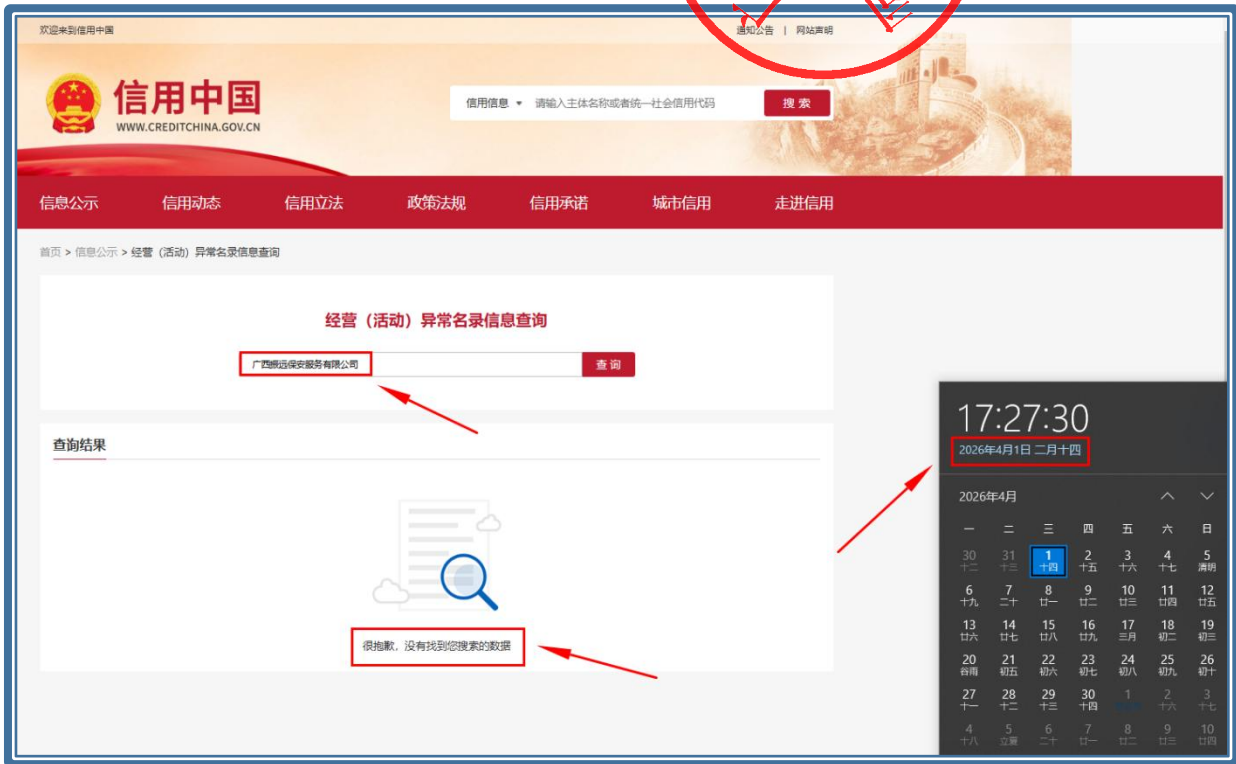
欢迎来到信用中国

通知公告 | 网站声明

信用中国
WWW.CREDITCHINA.GOV.CN

信用信息 ▾ 请输入主体名称或者统一社会信用代码 搜索

信息公示 信用动态 信用立法 政策法规 信用承诺 城市信用 走进信用

首页 > 信息公示 > 经营（活动）异常名录信息查询

经营（活动）异常名录信息查询

广西振远保安服务有限公司 查询

查询结果

很抱歉，没有找到您搜索的数据

17:27:30
2026年4月1日 二月十四

2026年4月

| 一 | 二 | 三 | 四 | 五 | 六 | 日 |
|---|---|---|---|---|---|---|
| 30 十二 | 31 十三 | 1 十四 | 2 十五 | 3 十六 | 4 十七 | 5 清明 |
| 6 十九 | 7 二十 | 8 廿一 | 9 廿二 | 10 廿三 | 11 廿四 | 12 廿五 |
| 13 廿六 | 14 廿七 | 15 廿八 | 16 廿九 | 17 三月 | 18 初二 | 19 初三 |
| 20 谷雨 | 21 初五 | 22 初六 | 23 初七 | 24 初八 | 25 初九 | 26 初十 |
| 27 十一 | 28 十二 | 29 十三 | 30 十四 | 1 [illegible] | 2 十六 | 3 十七 |
| 4 十八 | 5 立夏 | 6 二十 | 7 廿一 | 8 廿二 | 9 廿三 | 10 廿四 |